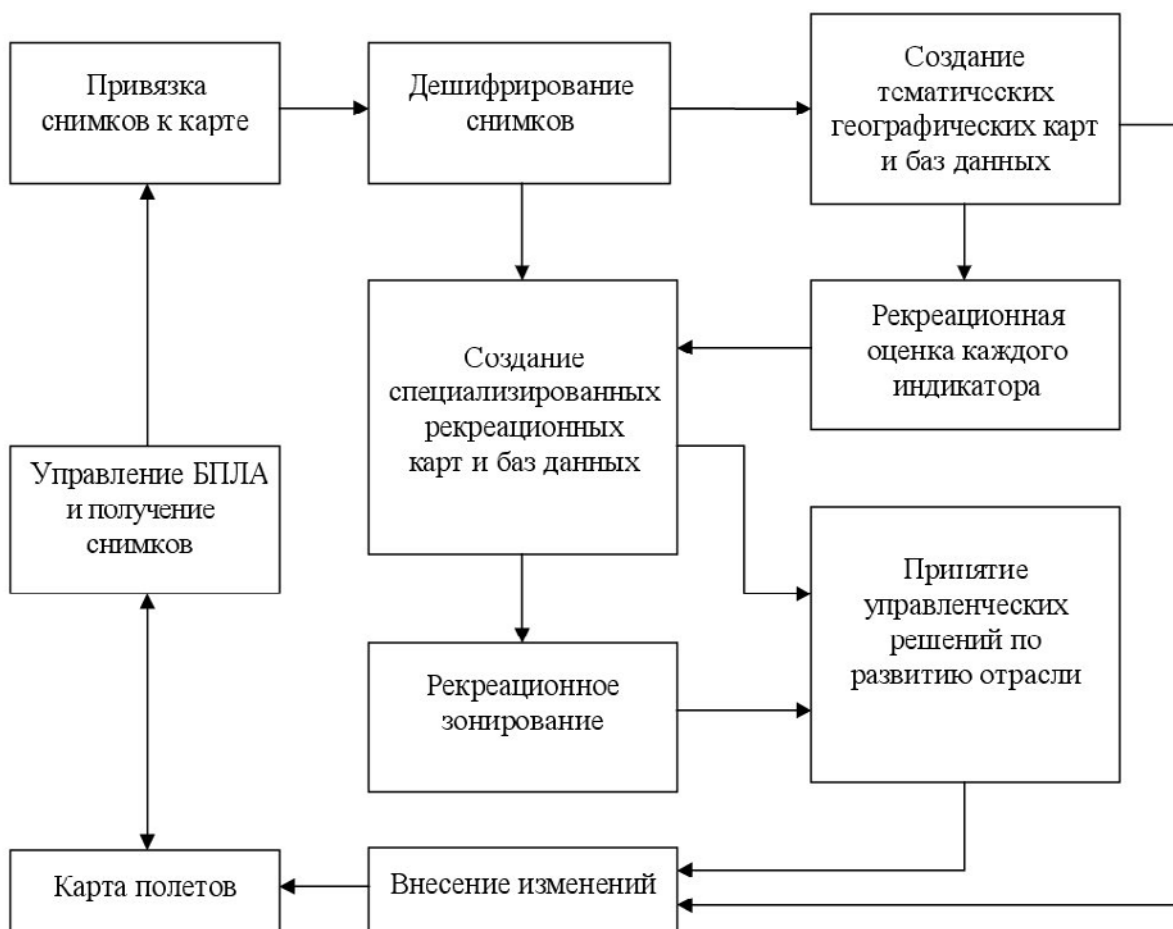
Привязка снимков к карте

Дешифрирование снимков

Создание тематических географических карт и баз данных

Рекреационная оценка каждого индикатора

Создание специализированных рекреационных карт и баз данных

Управление БПЛА и получение снимков

Принятие управленческих решений по развитию отрасли

Рекреационное зонирование

Карта полетов

Внесение изменений